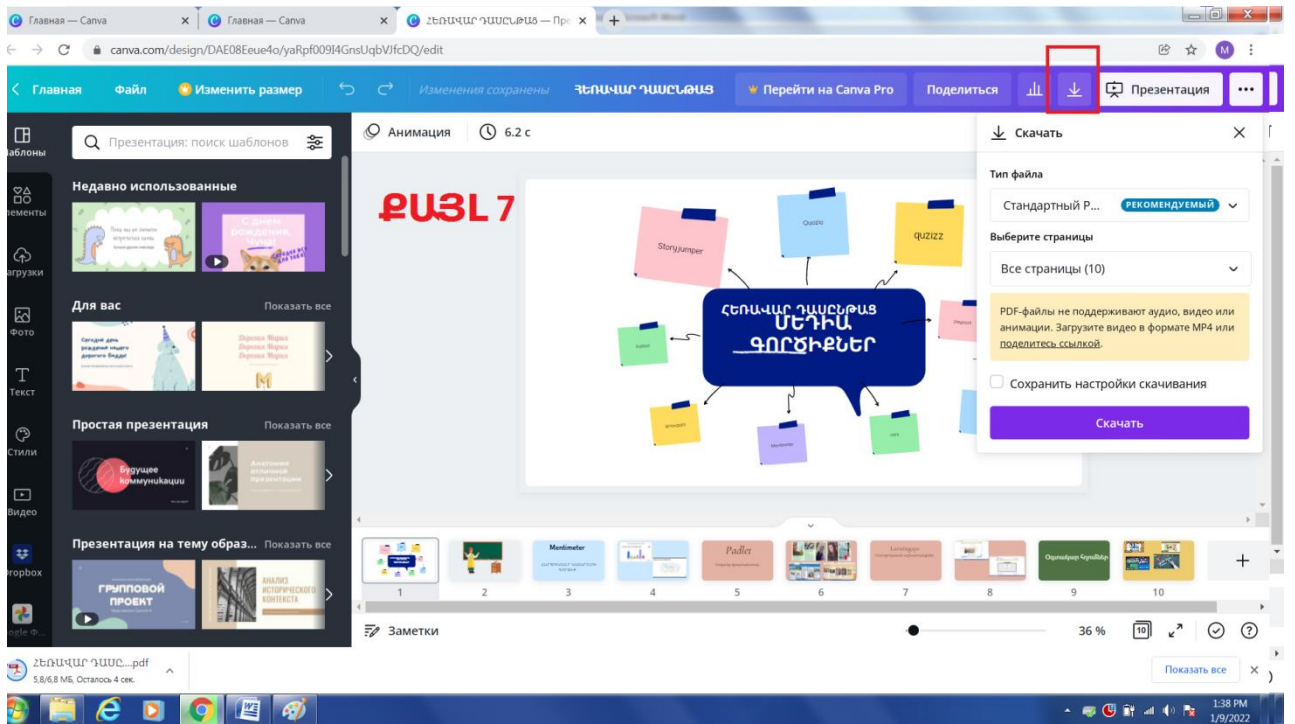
Главная — Canva
Главная — Canva
ՀԵՌԱՎԱՐ ԴԱՍԸՆԹԱՑ — Пре
canva.com/design/DAE08Eeue4o/yaRpf009I4GnsUqbVJfcDQ/edit
Главная Файл Изменить размер Изменения сохранены ՀԵՌԱՎԱՐ ԴԱՍԸՆԹԱՑ Перейти на Canva Pro Поделиться Презентация
Шаблоны
Элементы
Загрузки
Фото
Текст
Стили
Видео
Dropbox
Google Ф...
Презентация: поиск шаблонов
Недавно использованные
Для вас Показать все
Простая презентация Показать все
Будущее коммуникации
Презентация на тему образ... Показать все
ГРУППОВОЙ ПРОЕКТ
АНАЛИЗ ИСТОРИЧЕСКОГО КОНТЕКСТА
Анимация 6.2 с
ՔԱՅԼ 7
Storyjumper
Quizizz
quzizz
ՀԵՌԱՎԱՐ ԴԱՍԸՆԹԱՑ ՄԵԴԻԱ ԳՈՐԾԻՔՆԵՐ
Скачать
Тип файла
Стандартный P... РЕКОМЕНДУЕМЫЙ
Выберите страницы
Все страницы (10)
PDF-файлы не поддерживают аудио, видео или анимации. Загрузите видео в формате MP4 или поделитесь ссылкой.
Сохранить настройки скачивания
Скачать
Mentimeter
Padlet
1 2 3 4 5 6 7 8 9 10
Заметки
36 %
ՀԵՌԱՎԱՐ ԴԱՍԸ....pdf
5,8/6,8 МБ, Осталось 4 сек.
Показать все
1:38 PM
1/9/2022